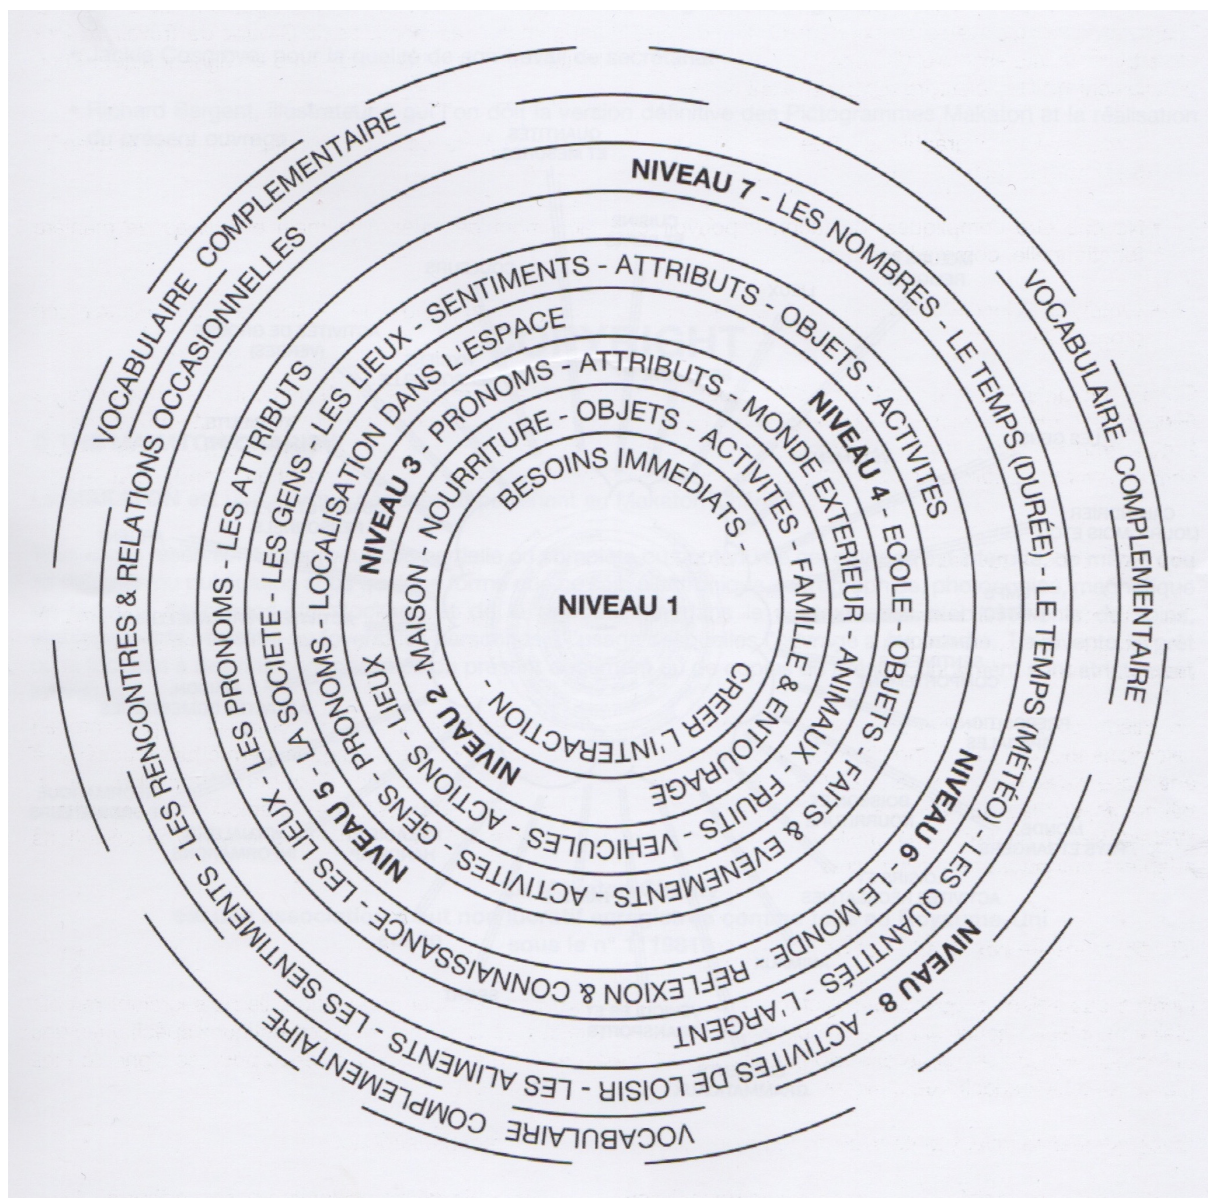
NIVEAU 1

BESOINS IMMEDIATS - CREER L'INTERACTION -

NIVEAU 2 - MAISON - NOURRITURE - OBJETS - ACTIVITES - FAMILLE & ENTOURAGE

NIVEAU 3 - PRONOMS - ATTRIBUTS - MONDE EXTERIEUR - ANIMAUX - FRUITS - VEHICULES - ACTIVITES - ACTIONS - GENS - PRONOMS - LIEUX

LOCALISATION DANS L'ESPACE

NIVEAU 4 - ECOLE - OBJETS - FAITS & EVENEMENTS

SENTIMENTS - ATTRIBUTS - OBJETS - ACTIVITES

NIVEAU 5 - LA SOCIETE - LES GENS - LES LIEUX

NIVEAU 6 - LE MONDE - REFLEXION & CONNAISSANCE

LES PRONOMS - LES ATTRIBUTS

NIVEAU 7 - LES NOMBRES - LE TEMPS (DURÉE) - LE TEMPS (MÉTÉO) - LES QUANTITÉS - L'ARGENT

NIVEAU 8 - ACTIVITES DE LOISIR - LES ALIMENTS - LES SENTIMENTS - LES LIEUX - LES RENCONTRES & RELATIONS OCCASIONNELLES

VOCABULAIRE COMPLEMENTAIRE

VOCABULAIRE COMPLEMENTAIRE

VOCABULAIRE COMPLEMENTAIRE